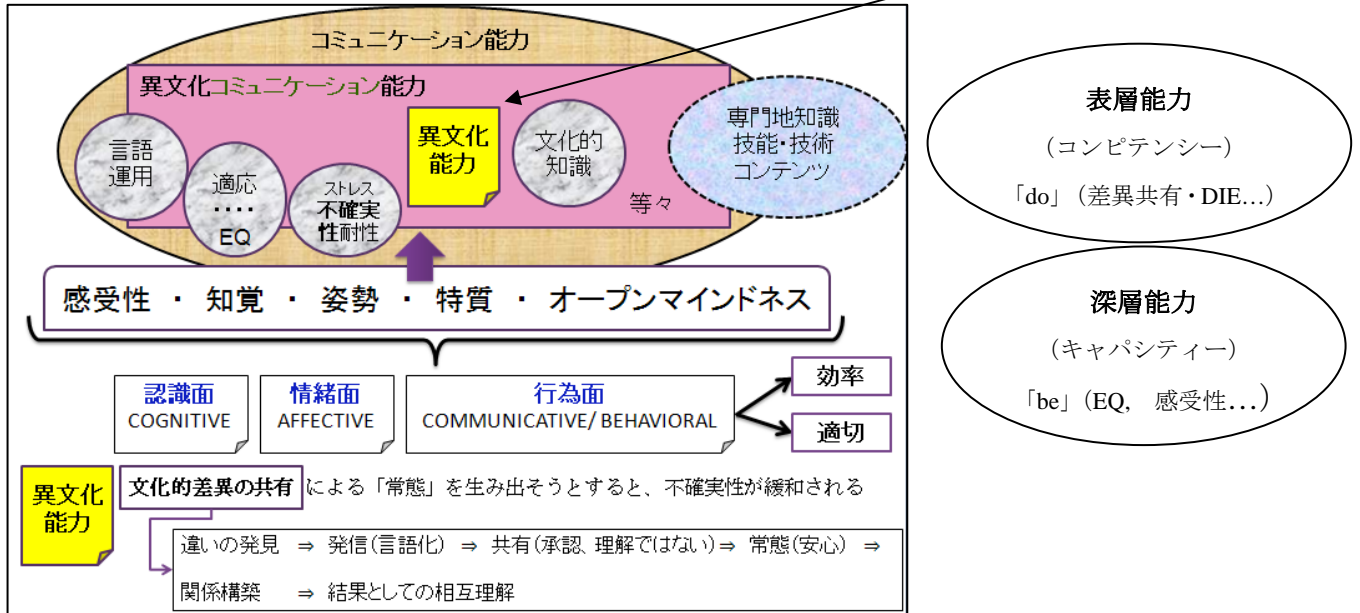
コミュニケーション能力

異文化コミュニケーション能力

言語運用

適応
・・・・
EQ

ストレス
不確実性耐性

異文化能力

文化的知識

等々

専門地知識
技能・技術
コンテンツ

表層能力
（コンピテンシー）
「do」（差異共有・DIE…）

深層能力
（キャパシティー）
「be」（EQ, 感受性…）

感受性 ・ 知覚 ・ 姿勢 ・ 特質 ・ オープンマインドネス

認識面
COGNITIVE

情緒面
AFFECTIVE

行為面
COMMUNICATIVE/ BEHAVIORAL

効率

適切

異文化能力

文化的差異の共有による「常態」を生み出そうとすると、不確実性が緩和される

違いの発見 ⇒ 発信(言語化) ⇒ 共有(承認、理解ではない)⇒ 常態(安心) ⇒
関係構築 ⇒ 結果としての相互理解